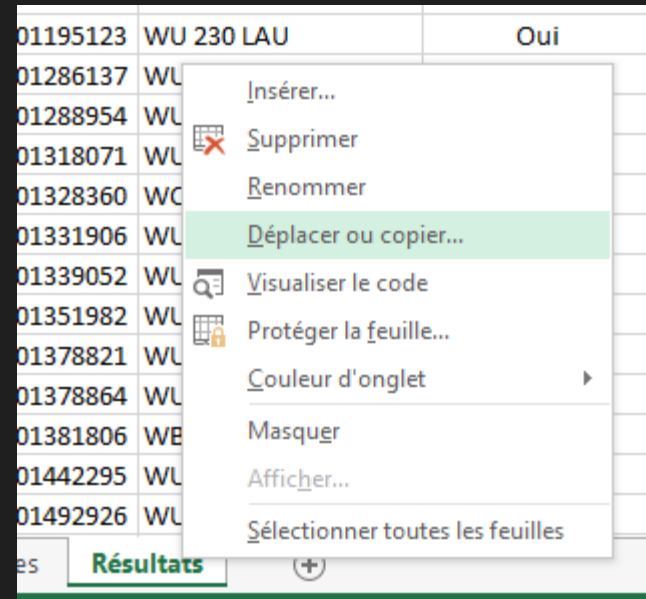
| 01195123 | WU 230 LAU | Oui |
|---|---|---|
| 01286137 | WU | |
| 01288954 | WU | |
| 01318071 | WU | |
| 01328360 | WC | |
| 01331906 | WU | |
| 01339052 | WU | |
| 01351982 | WU | |
| 01378821 | WU | |
| 01378864 | WU | |
| 01381806 | WE | |
| 01442295 | WU | |
| 01492926 | WU | |

Insérer...
Supprimer
Renommer
Déplacer ou copier...
Visualiser le code
Protéger la feuille...
Couleur d'onglet
Masquer
Afficher...
Sélectionner toutes les feuilles

es Résultats